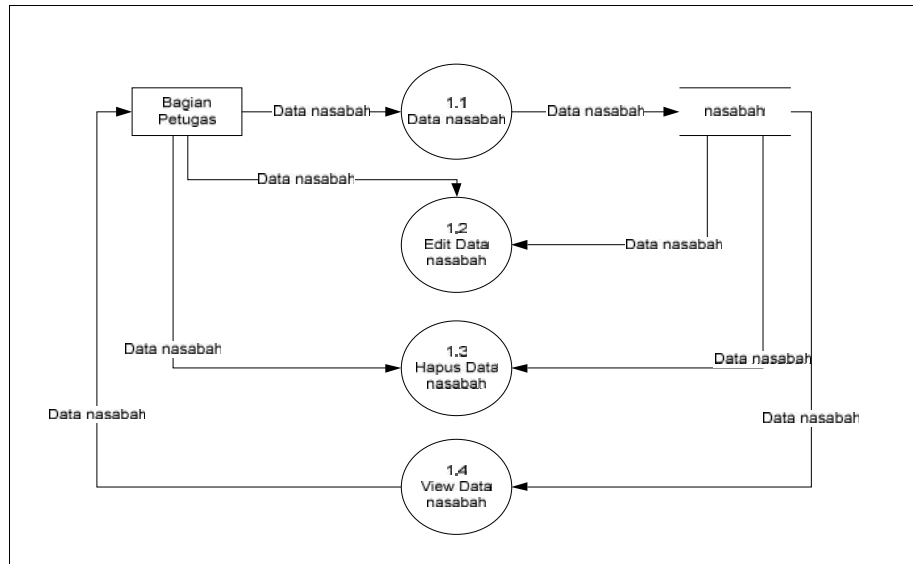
Bagian Petugas

Data nasabah

1.1
Data nasabah

Data nasabah

nasabah

Data nasabah

1.2
Edit Data nasabah

Data nasabah

Data nasabah

1.3
Hapus Data nasabah

Data nasabah

Data nasabah

Data nasabah

1.4
View Data nasabah